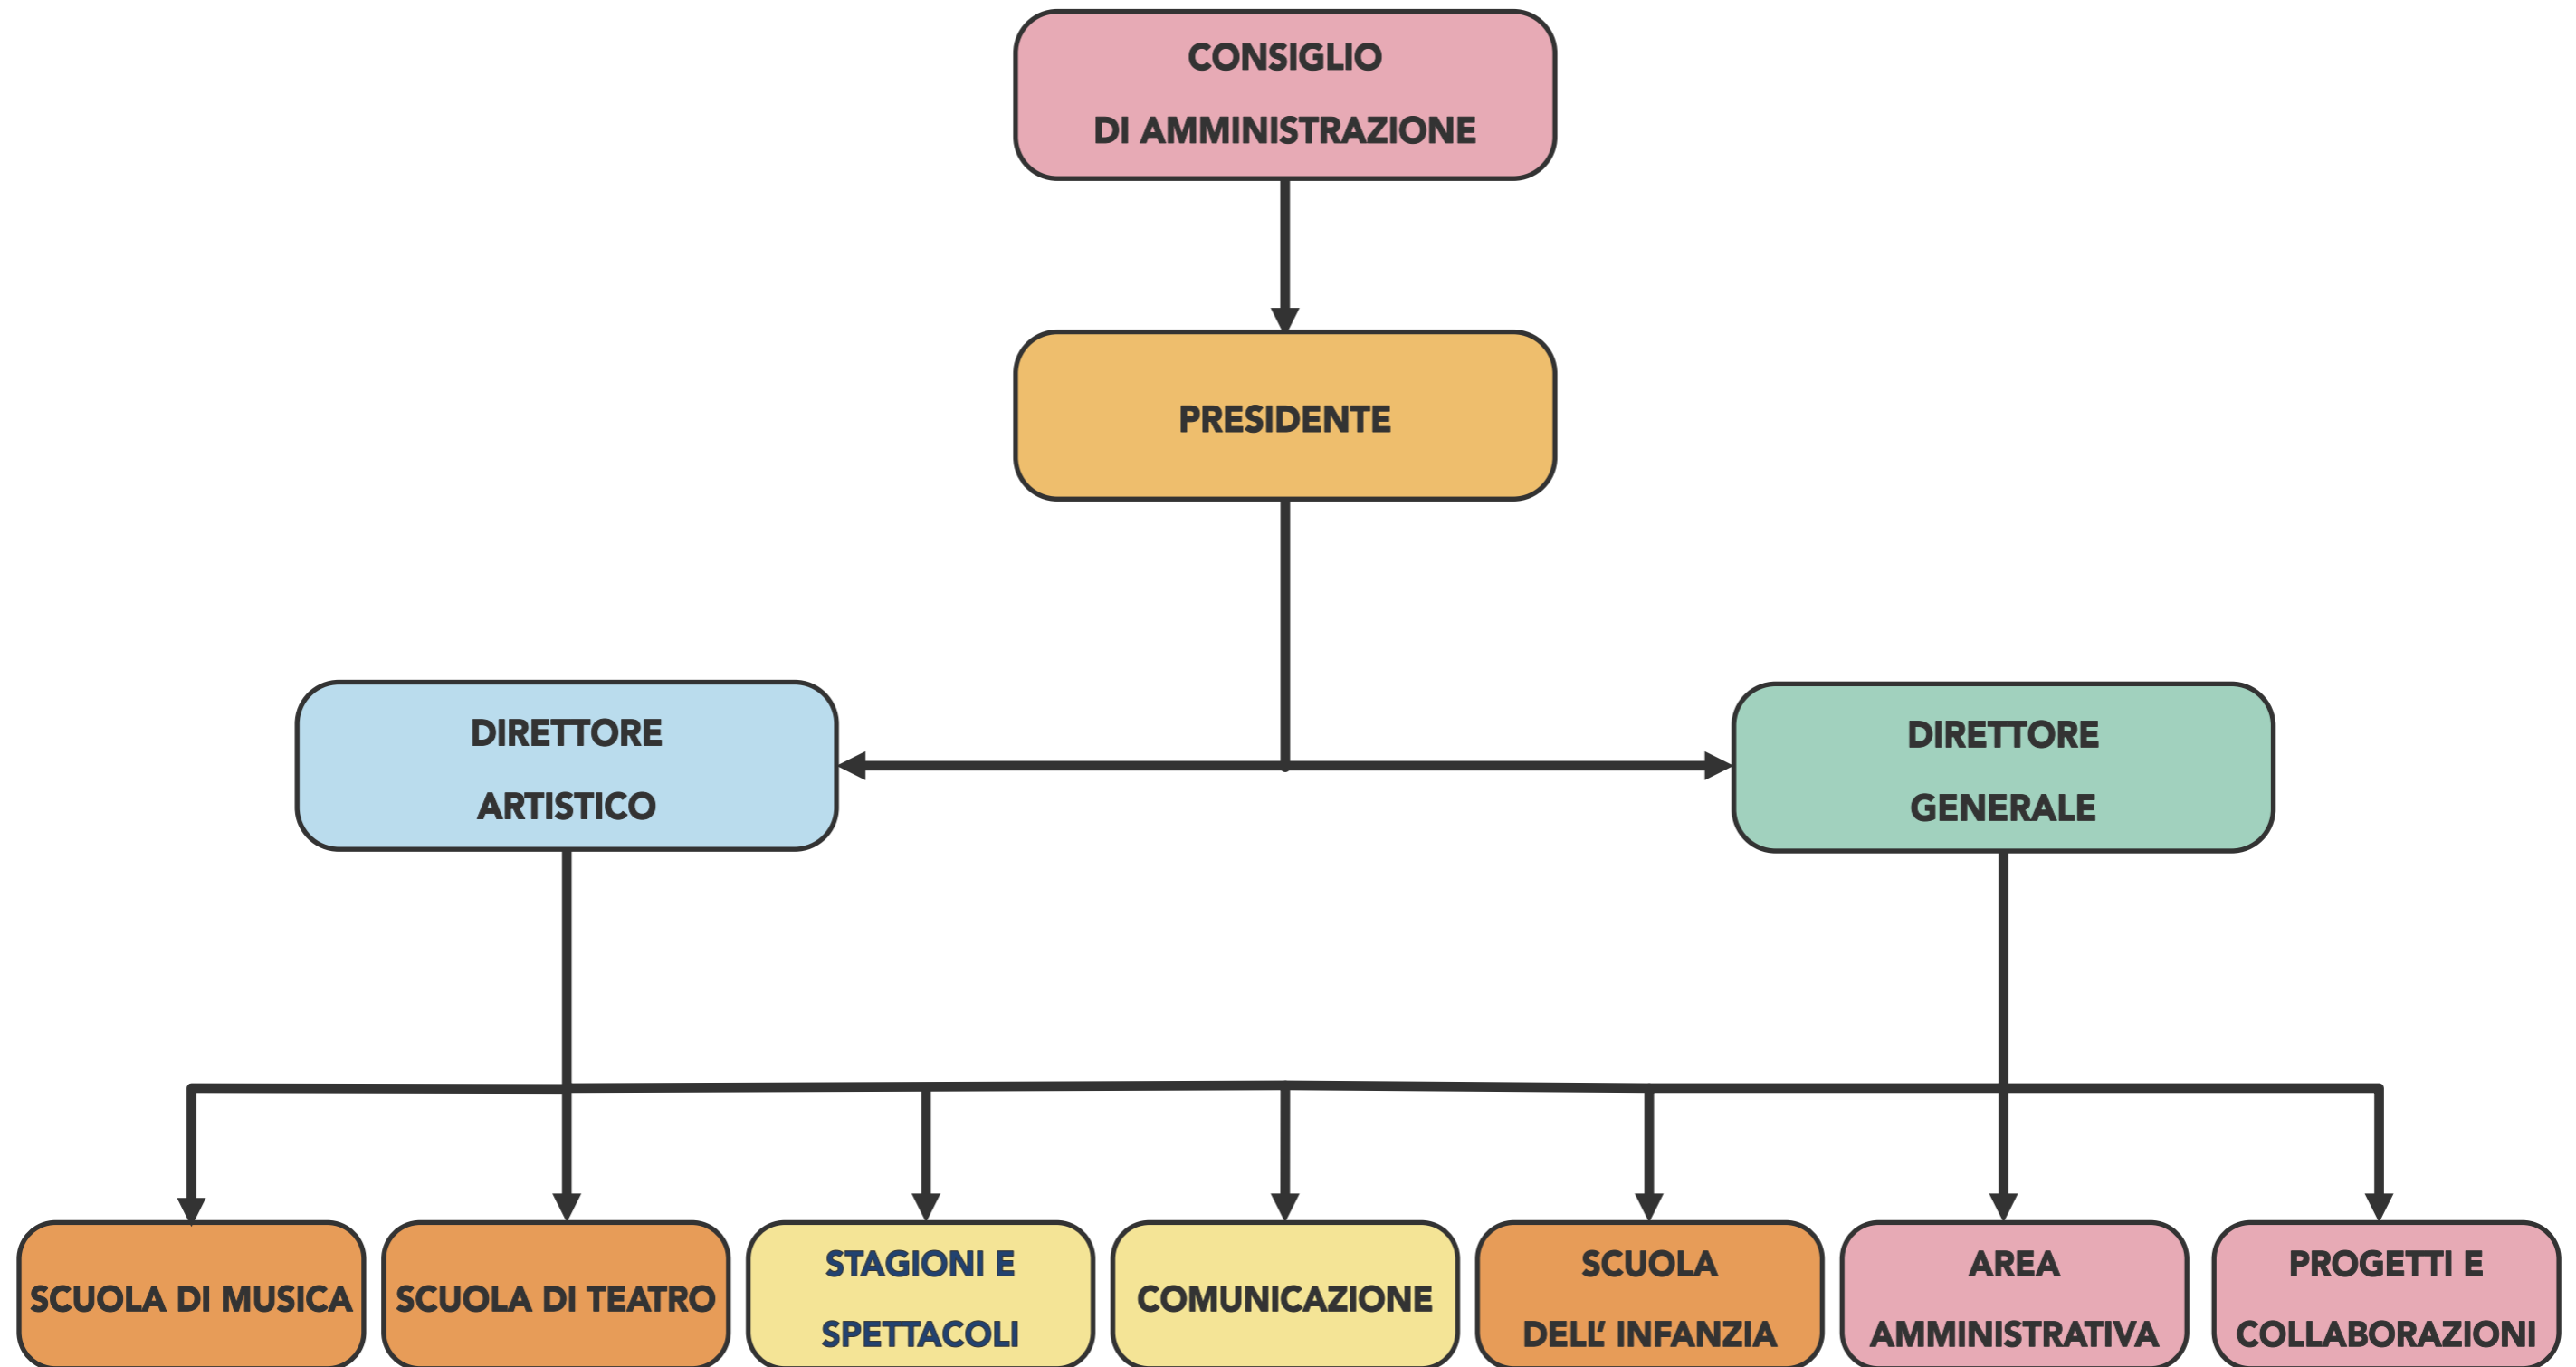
CONSIGLIO
DI AMMINISTRAZIONE

PRESIDENTE

DIRETTORE
ARTISTICO

DIRETTORE
GENERALE

SCUOLA DI MUSICA

SCUOLA DI TEATRO

STAGIONI E
SPETTACOLI

COMUNICAZIONE

SCUOLA
DELL' INFANZIA

AREA
AMMINISTRATIVA

PROGETTI E
COLLABORAZIONI